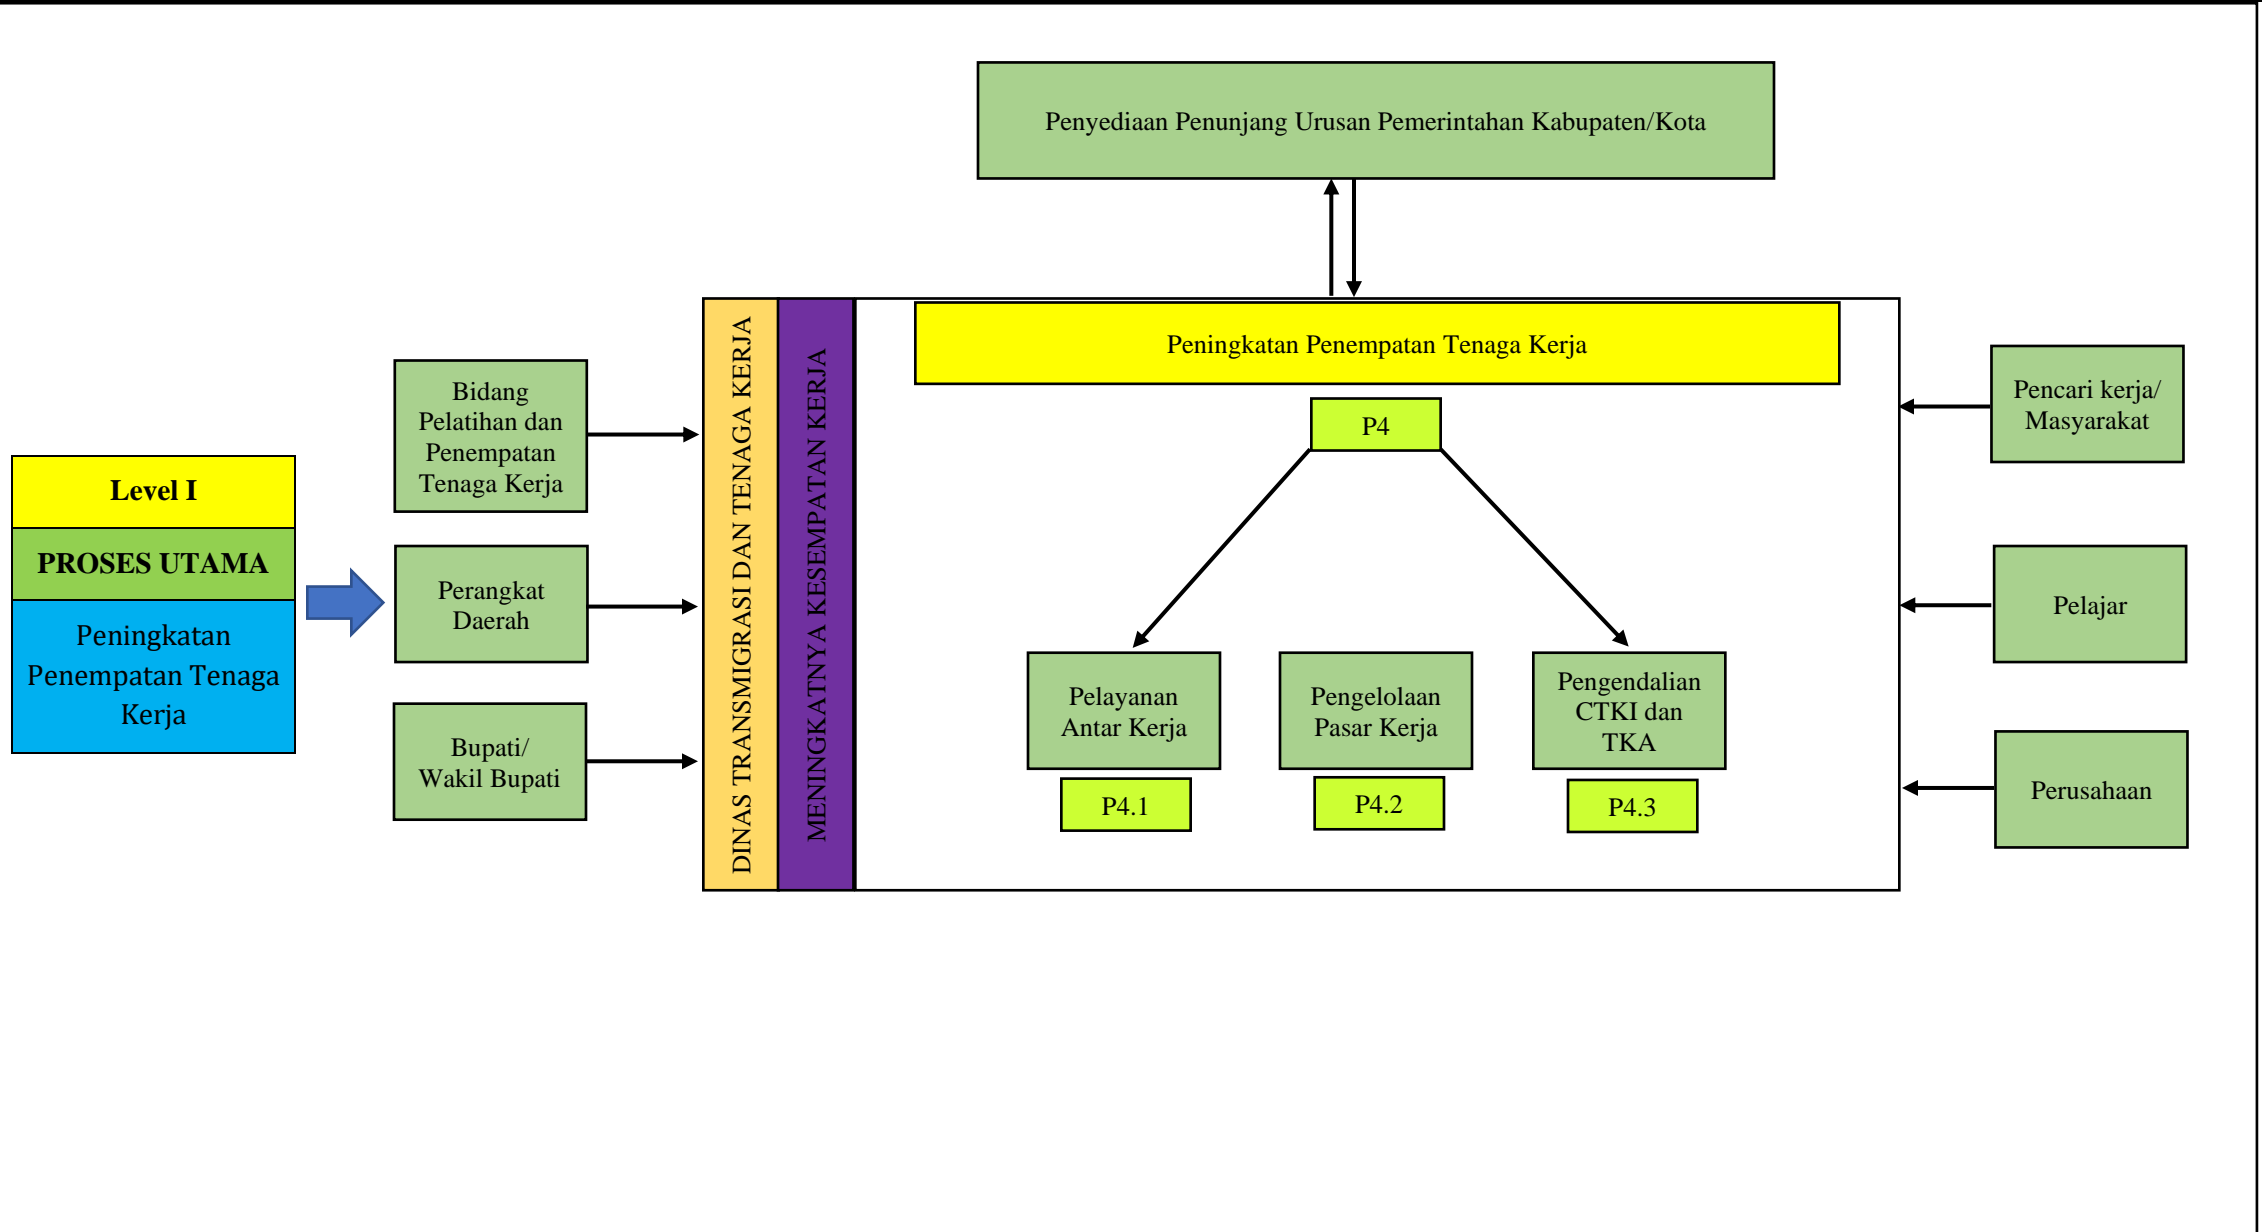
Penyediaan Penunjang Urusan Pemerintahan Kabupaten/Kota

Level I

PROSES UTAMA

Peningkatan Penempatan Tenaga Kerja

Bidang Pelatihan dan Penempatan Tenaga Kerja

Perangkat Daerah

Bupati/ Wakil Bupati

DINAS TRANSMIGRASI DAN TENAGA KERJA

MENINGKATNYA KESEMPATAN KERJA

Peningkatan Penempatan Tenaga Kerja

P4

Pelayanan Antar Kerja

P4.1

Pengelolaan Pasar Kerja

P4.2

Pengendalian CTKI dan TKA

P4.3

Pencari kerja/ Masyarakat

Pelajar

Perusahaan